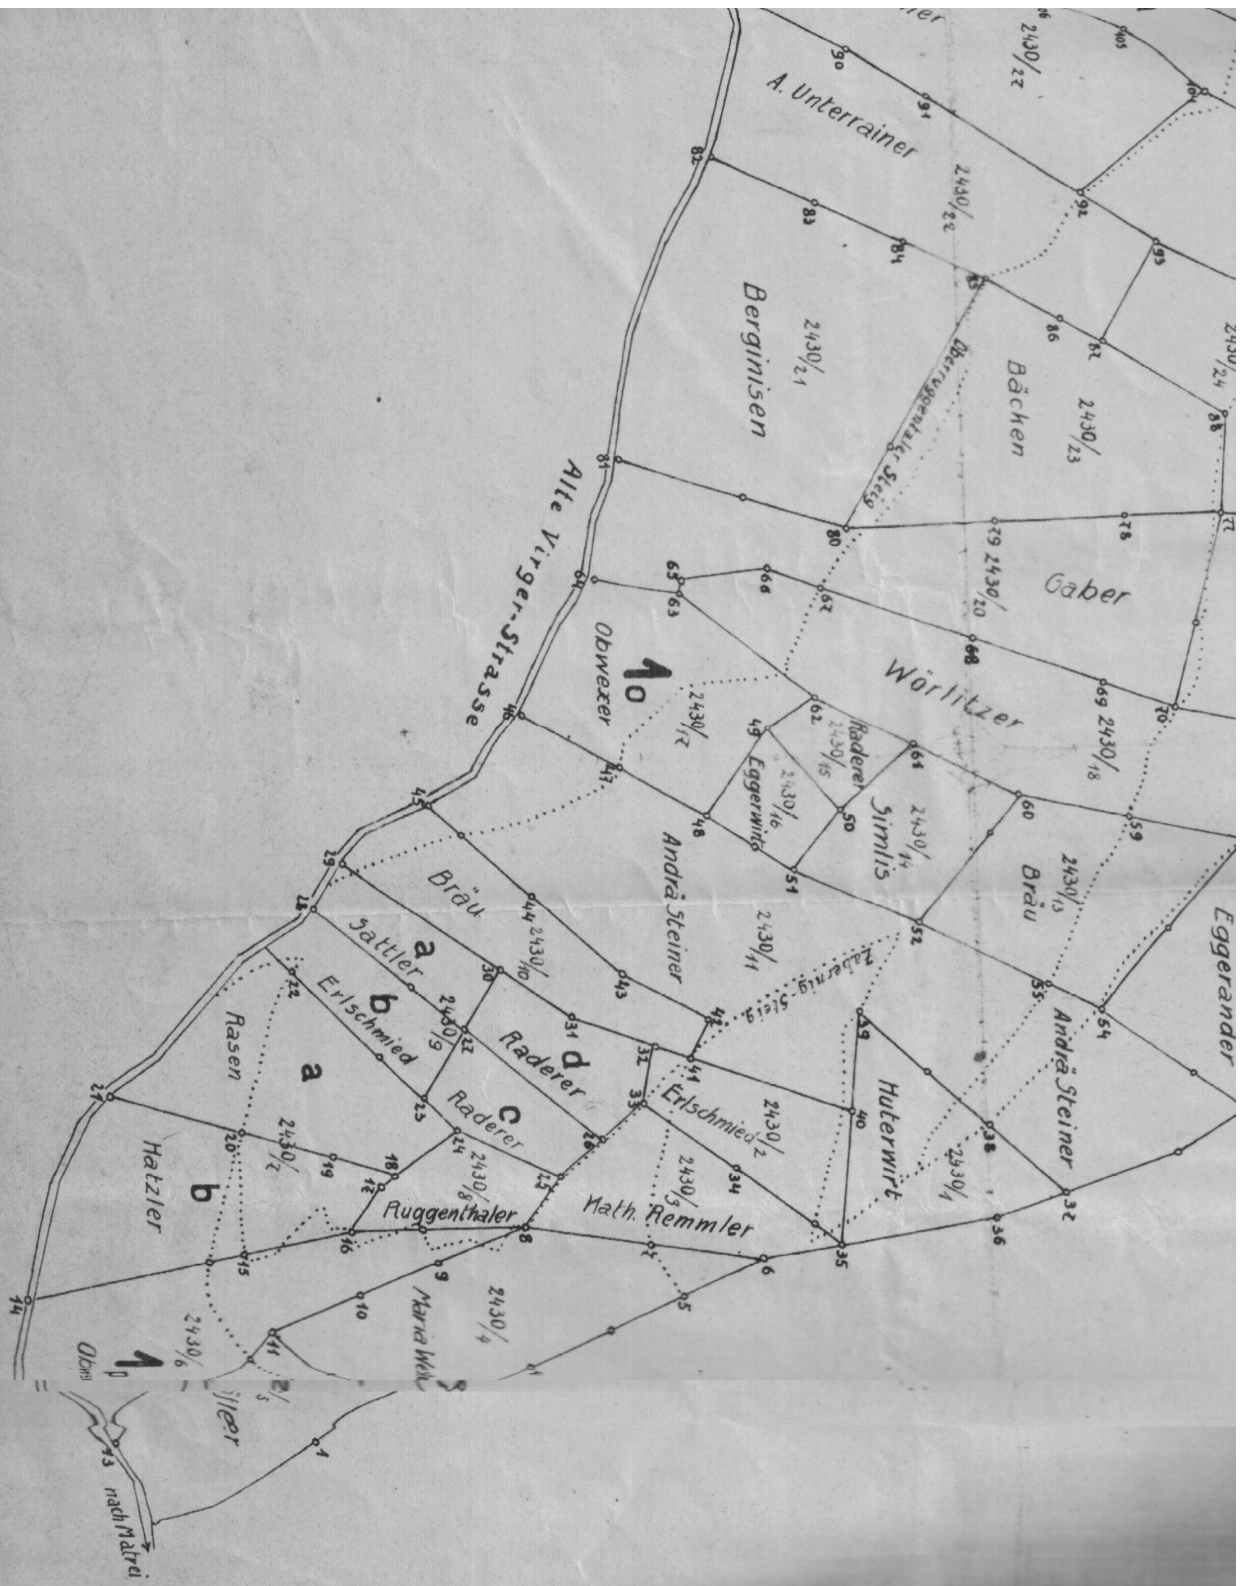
A. Unterrainer
2430/22
2430/22
2430/24
Berginisen
2430/21
Bächen
2430/23
Obereggerwald Steig
Gaber
2430/20
Alte Virger-Strasse
Obwexer
1o
2430/17
Wörlitzer
2430/18
Raderer
2430/15
Eggerwirt
2430/16
Simlis
2430/14
Bräu
2430/13
Andrä Steiner
2430/11
Eggerander
Bräu
a
Sattler
2430/10
b
2430/9
Erlschmied
Zabernig Steig
Raderer
d
Erlschmied
2430/2
Huterwirt
Andrä Steiner
2430/1
Rasen
a
Raderer
c
2430/7
2430/8
2430/3
Hatzler
b
Ruggenthaler
Math. Remmler
2430/6
2430/4
Maria Weilc
1p
Oberer
5
ller
nach Matrei
90
91
92
93
82
83
84
85
86
87
88
81
80
79
78
77
65
63
66
67
68
69
70
46
47
62
49
64
61
60
59
45
48
50
51
52
53
54
29
28
44
43
42
41
40
39
38
37
36
30
31
32
33
22
23
24
25
26
21
20
19
18
17
16
15
14
13
12
11
10
9
8
7
6
5
4
34
35
32
105